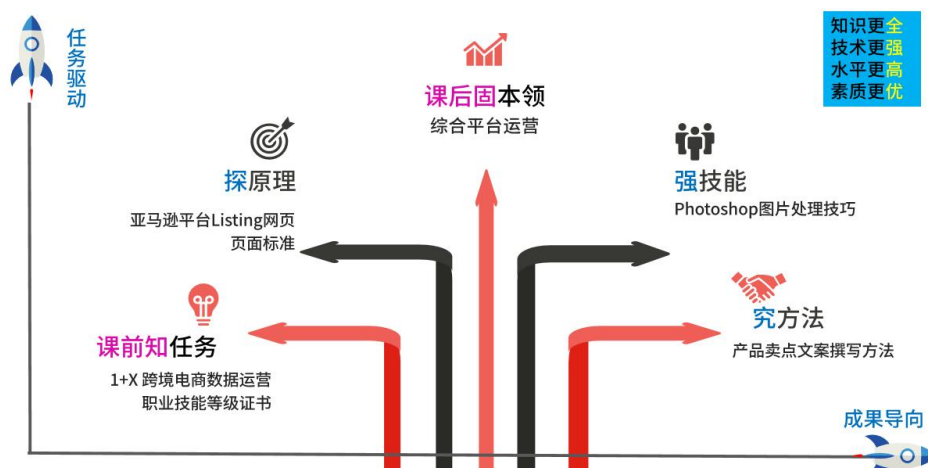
任务驱动

知识更全
技术更强
水平更高
素质更优

课后固本领
综合平台运营

探原理
亚马逊平台Listing网页页面标准

强技能
Photoshop图片处理技巧

课前知任务
1+X 跨境电商数据运营职业技能等级证书

究方法
产品卖点文案撰写方法

成果导向